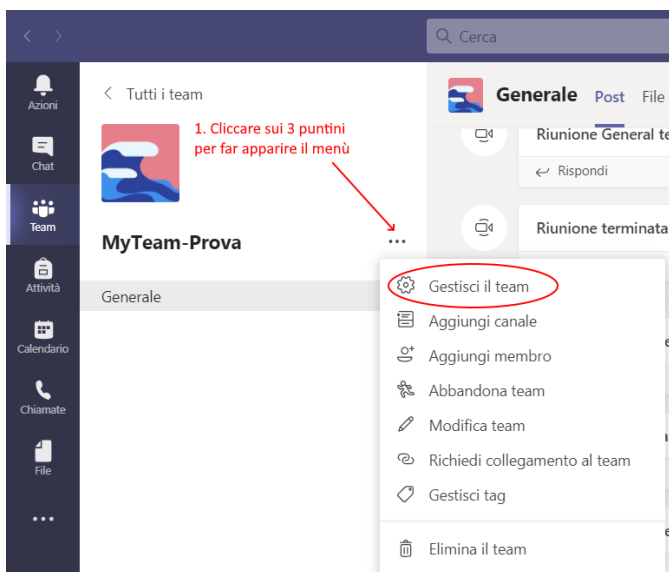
Cerca

Azioni

Chat

Team

Attività

Calendario

Chiamate

File

...

Tutti i team

1. Cliccare sui 3 puntini per far apparire il menù

MyTeam-Prova

...

Generale

Generale Post File

Riunione General te

Rispondi

Riunione terminata

Gestisci il team

Aggiungi canale

Aggiungi membro

Abbandona team

Modifica team

Richiedi collegamento al team

Gestisci tag

Elimina il team